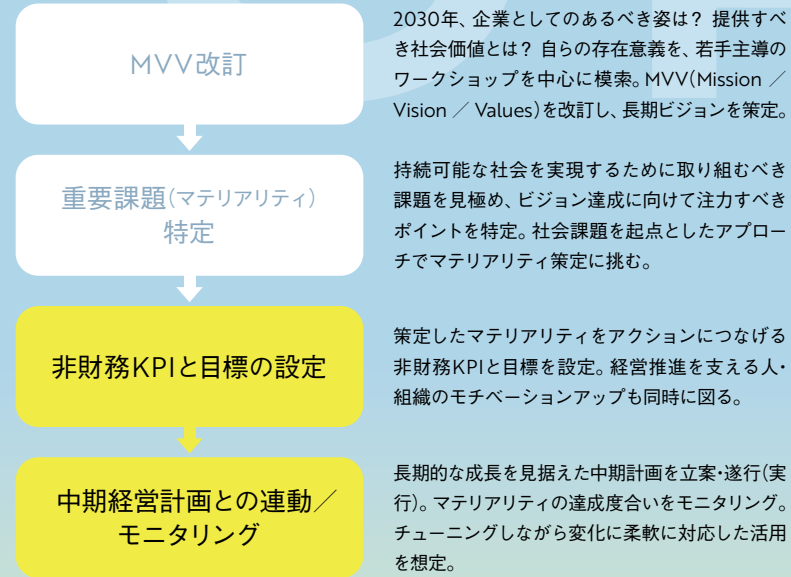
MVV改訂

2030年、企業としてのあるべき姿は？ 提供すべき社会価値とは？ 自らの存在意義を、若手主導のワークショップを中心に模索。MVV(Mission ／ Vision ／ Values)を改訂し、長期ビジョンを策定。

重要課題(マテリアリティ)特定

持続可能な社会を実現するために取り組むべき課題を見極め、ビジョン達成に向けて注力すべきポイントを特定。社会課題を起点としたアプローチでマテリアリティ策定に挑む。

非財務KPIと目標の設定

策定したマテリアリティをアクションにつなげる非財務KPIと目標を設定。経営推進を支える人・組織のモチベーションアップも同時に図る。

中期経営計画との連動／モニタリング

長期的な成長を見据えた中期計画を立案・遂行(実行)。マテリアリティの達成度合いをモニタリング。チューニングしながら変化に柔軟に対応した活用を想定。